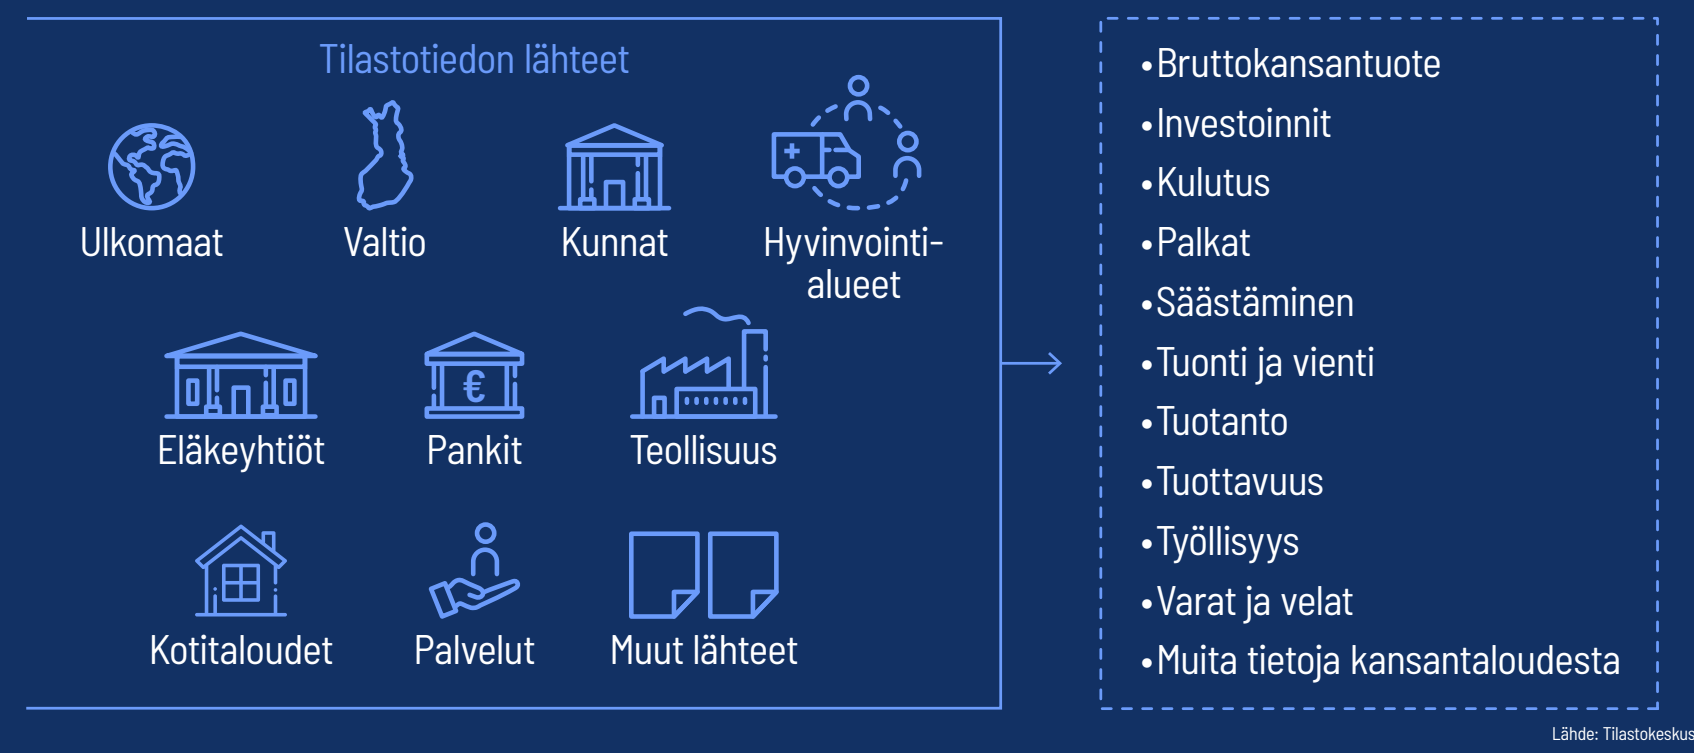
Tilastotiedon lähteet

Ulkomaat

Valtio

Kunnat

Hyvinvointialueet

€

Eläkeyhtiöt

Pankit

Teollisuus

Kotitaloudet

Palvelut

Muut lähteet

• Bruttokansantuote
• Investoinnit
• Kulutus
• Palkat
• Säästäminen
• Tuonti ja vienti
• Tuotanto
• Tuottavuus
• Työllisyys
• Varat ja velat
• Muita tietoja kansantaloudesta

Lähde: Tilastokeskus